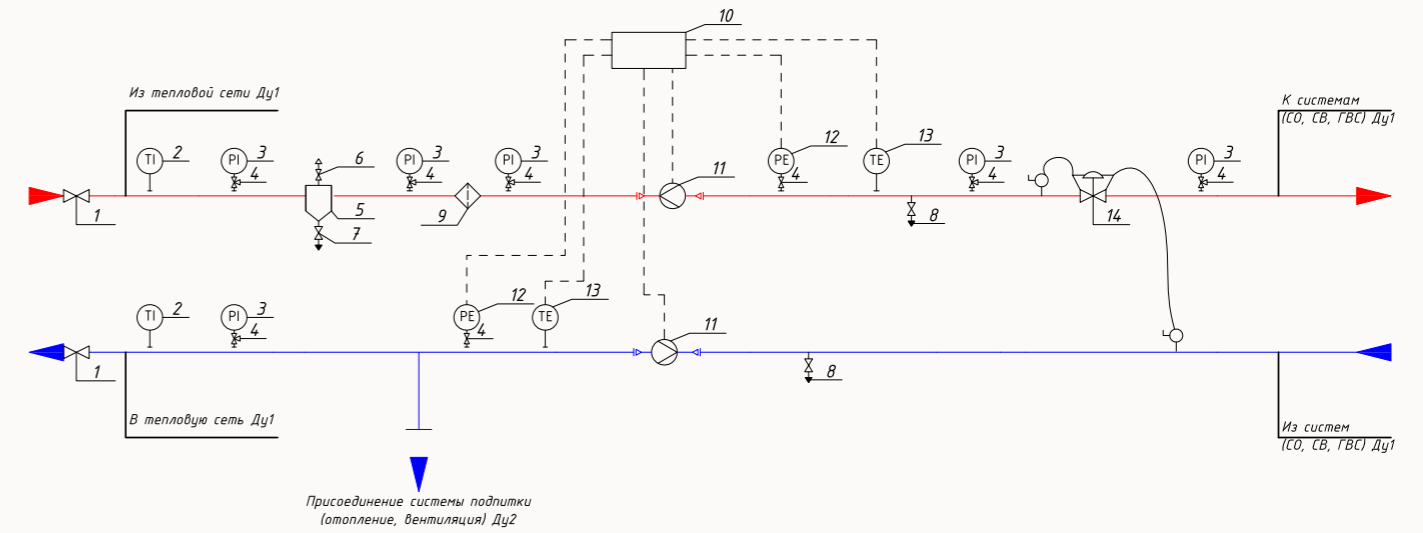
10

Из тепловой сети Ду1

К системам (СО, СВ, ГВС) Ду1

TI 2
PI 3
4
6
5
7
1
PI 3
4
9
PI 3
4
11
PE 12
4
TE 13
8
PI 3
4
14
PI 3
4

TI 2
PI 3
4
1
PE 12
4
TE 13
11
8

В тепловую сеть Ду1

Из систем (СО, СВ, ГВС) Ду1

Присоединение системы подпитки (отопление, вентиляция) Ду2